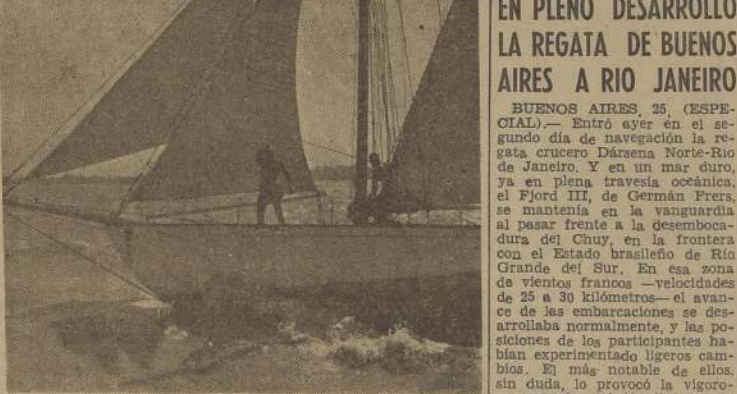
EN PLENO DESARROLLO LA REGATA DE BUENOS AIRES A RIO JANEIRO

BUENOS AIRES, 25, (ESPECIAL).— Entró ayer en el segundo día de navegación la regata crucero Dársena Norte-Rio de Janeiro. Y en un mar duro, ya en plena travesía oceánica, el Fjord III, de Germán Frers, se mantenía en la vanguardia al pasar frente a la desembocadura del Chuy, en la frontera con el Estado brasileño de Rio Grande del Sur. En esa zona de vientos francos —velocidades de 25 a 30 kilómetros— el avance de las embarcaciones se desarrollaba normalmente, y las posiciones de los participantes habían experimentado ligeros cambios. El más notable de ellos, sin duda, lo provocó la vigoro-